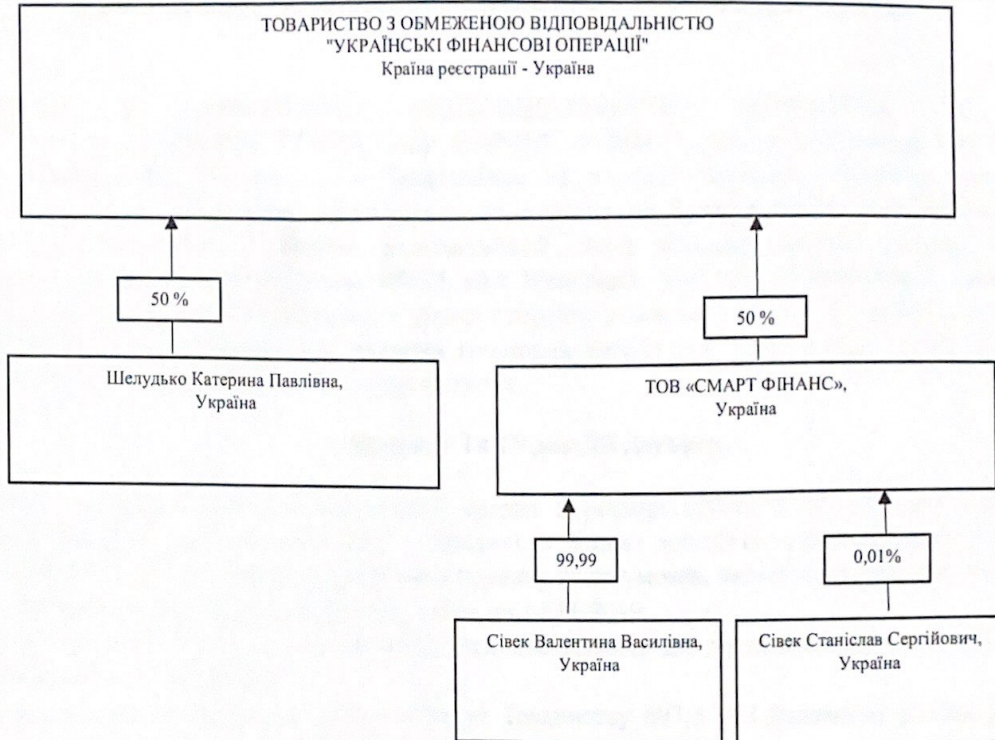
ТОВАРИСТВО З ОБМЕЖЕНОЮ ВІДПОВІДАЛЬНІСТЮ "УКРАЇНСЬКІ ФІНАНСОВІ ОПЕРАЦІЇ"
Країна реєстрації - Україна

50 %

50 %

Шелудько Катерина Павлівна, Україна

ТОВ «СМАРТ ФІНАНС», Україна

99,99

0,01%

Сівек Валентина Василівна, Україна

Сівек Станіслав Сергійович, Україна